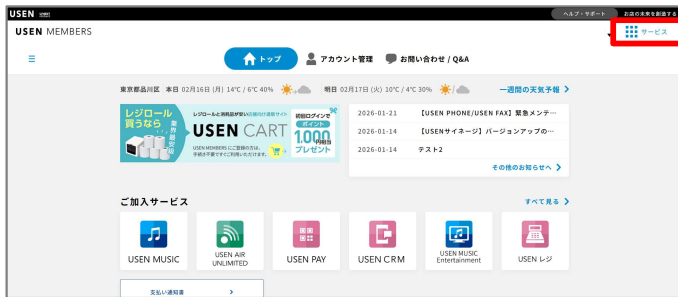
USEN

ヘルプ・サポート お店の未来を創造する

USEN MEMBERS

サービス

トップ アカウント管理 お問い合わせ / Q&A

東京都品川区 本日 02月16日 (月) 14℃ / 6℃ 40% 明日 02月17日 (火) 10℃ / 4℃ 30% 一週間の天気予報 >

レジロール買うなら 業界最安値 レジロールと消耗品が安い店舗向け通販サイト USEN CART USEN MEMBERS にご登録の方は、手続き不要ですぐご利用いただけます。 初回ログインで ポイント 1000 円相当 プレゼント

2026-01-21 【USEN PHONE/USEN FAX】緊急メンテ…
2026-01-14 【USENサイネージ】バージョンアップの…
2026-01-14 テスト2
その他のお知らせへ >

ご加入サービス

すべて見る >

USEN MUSIC
USEN AIR UNLIMITED
USEN PAY
USEN CRM
USEN MUSIC Entertainment
USEN レジ

支払い通知書 >